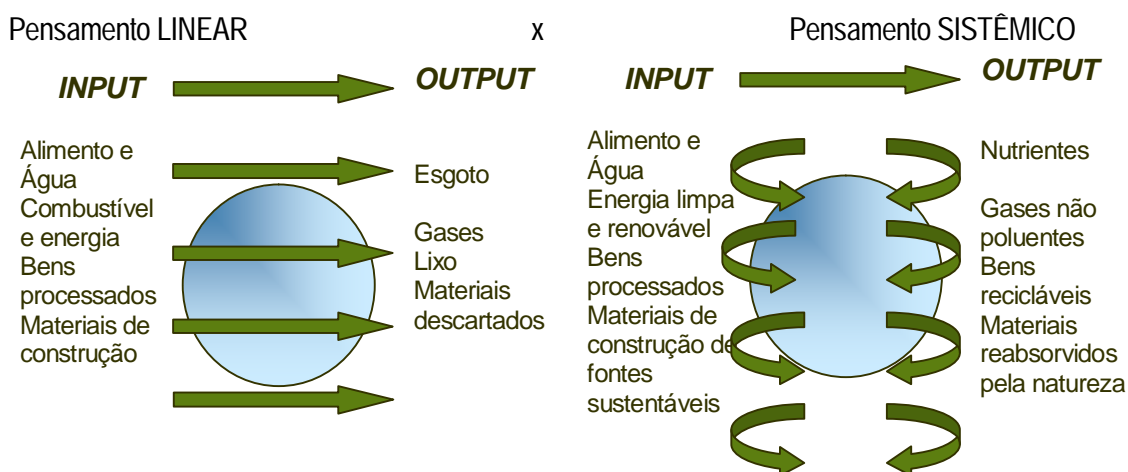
Pensamento LINEAR x Pensamento SISTÊMICO

INPUT

OUTPUT

Alimento e Água
Combustível e energia
Bens processados
Materiais de construção

Esgoto

Gases
Lixo
Materiais descartados

INPUT

OUTPUT

Alimento e Água
Energia limpa e renovável
Bens processados
Materiais de construção de fontes sustentáveis

Nutrientes

Gases não poluentes
Bens recicláveis
Materiais reabsorvidos pela natureza